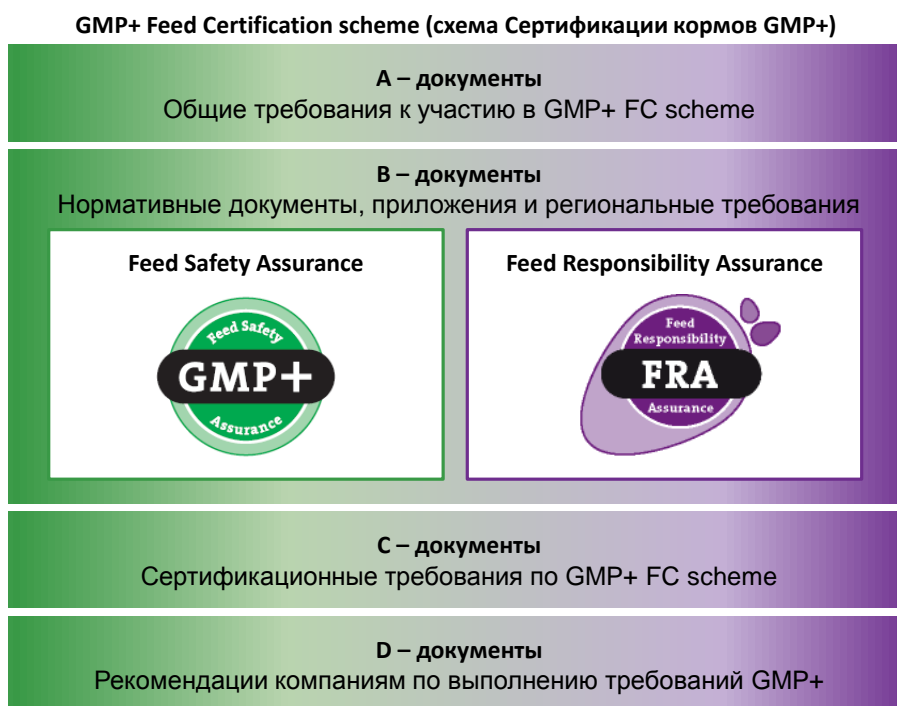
GMP+ Feed Certification scheme (схема Сертификации кормов GMP+)

A – документы
Общие требования к участию в GMP+ FC scheme

B – документы
Нормативные документы, приложения и региональные требования

Feed Safety Assurance

Feed Safety
GMP+
Assurance

Feed Responsibility Assurance

Feed
Responsibility
FRA
Assurance

C – документы
Сертификационные требования по GMP+ FC scheme

D – документы
Рекомендации компаниям по выполнению требований GMP+